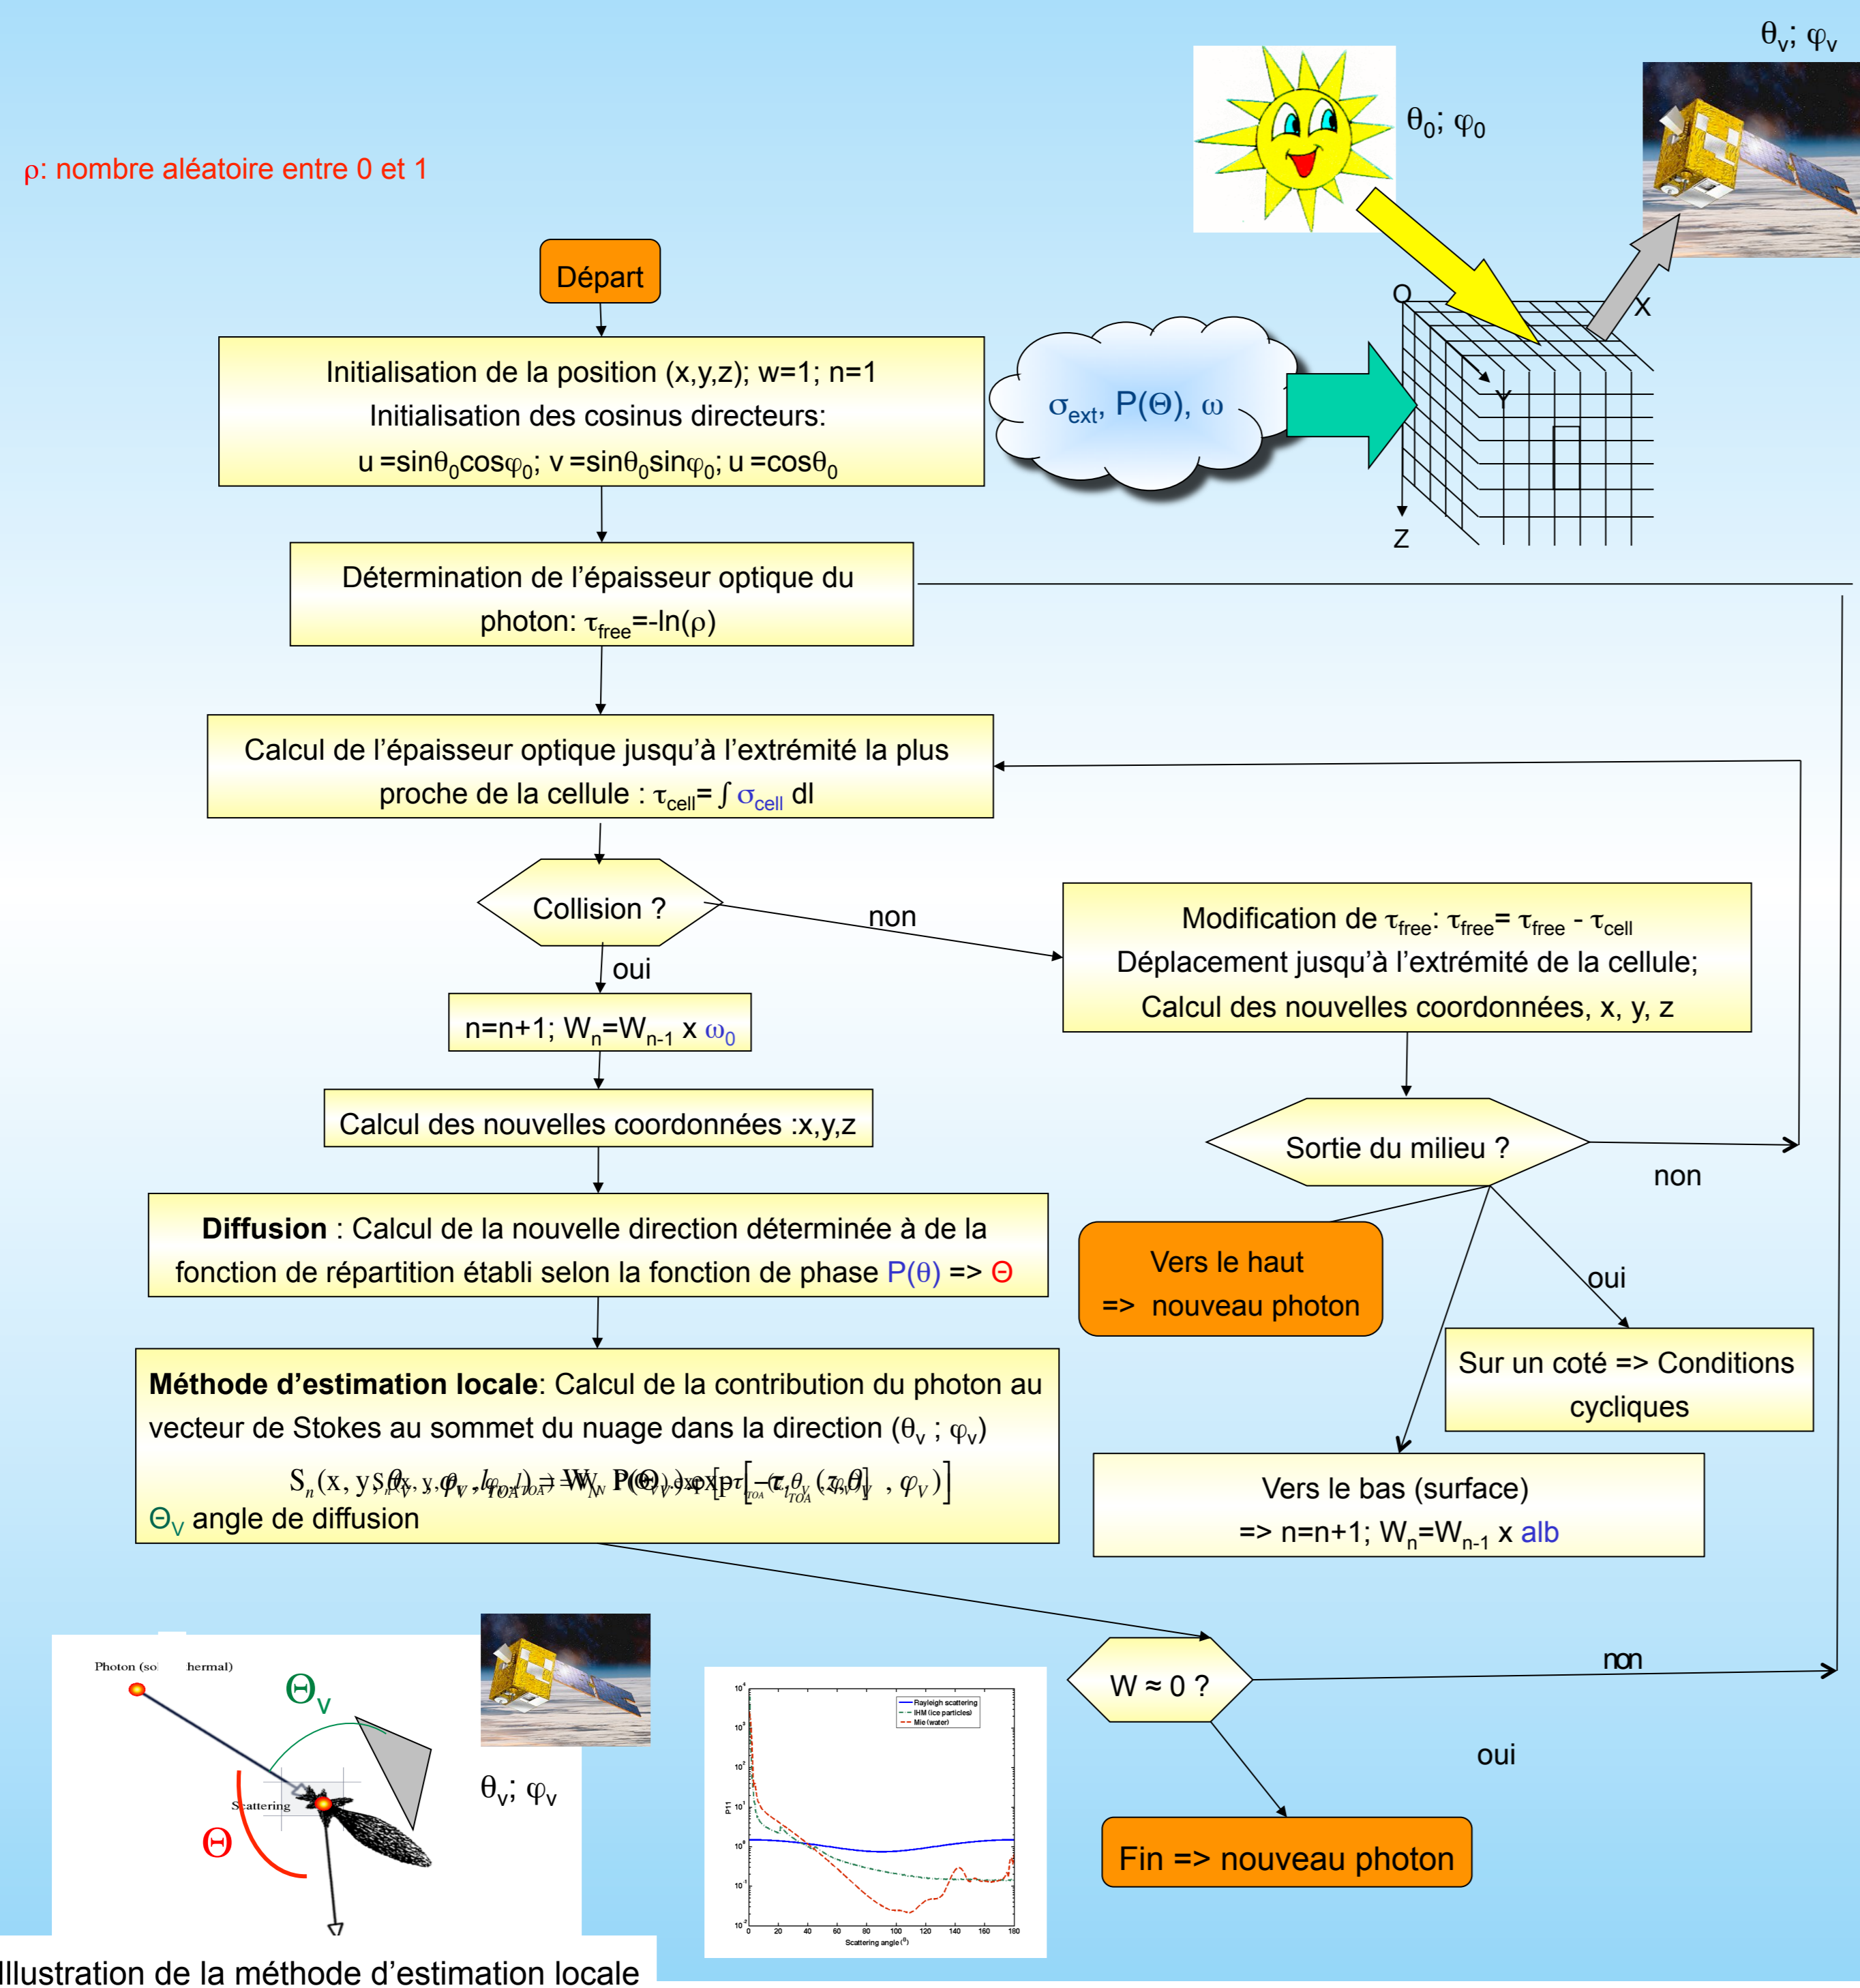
$\theta_v$; $\varphi_v$

$\theta_0$; $\varphi_0$

ρ: nombre aléatoire entre 0 et 1

Départ

Initialisation de la position (x,y,z); w=1; n=1
Initialisation des cosinus directeurs:
u =sin$\theta_0$cos$\varphi_0$; v =sin$\theta_0$sin$\varphi_0$; u =cos$\theta_0$

$\sigma_{ext}$, P(Θ), ω

O
X
Y
Z

Détermination de l'épaisseur optique du photon: $\tau_{free}$=-ln(ρ)

Calcul de l'épaisseur optique jusqu'à l'extrémité la plus proche de la cellule : $\tau_{cell}$= ∫ $\sigma_{cell}$ dl

Collision ?

non

oui

Modification de $\tau_{free}$: $\tau_{free}$= $\tau_{free}$ - $\tau_{cell}$
Déplacement jusqu'à l'extrémité de la cellule;
Calcul des nouvelles coordonnées, x, y, z

n=n+1; $W_n$=$W_{n-1}$ x $\omega_0$

Calcul des nouvelles coordonnées :x,y,z

Sortie du milieu ?

non

Diffusion : Calcul de la nouvelle direction déterminée à de la fonction de répartition établi selon la fonction de phase P(θ) => Θ

Vers le haut
=> nouveau photon

oui

Sur un coté => Conditions cycliques

Méthode d'estimation locale: Calcul de la contribution du photon au vecteur de Stokes au sommet du nuage dans la direction ($\theta_v$ ; $\varphi_v$)
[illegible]
$\Theta_V$ angle de diffusion

Vers le bas (surface)
=> n=n+1; $W_n$=$W_{n-1}$ x alb

Photon (so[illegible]hermal)

$\Theta_V$

Scattering

Θ

$\theta_v$; $\varphi_v$

Rayleigh scattering
IHM (ice particles)
Mie (water)
P11
Scattering angle (°)

W ≈ 0 ?

non

oui

Fin => nouveau photon

Illustration de la méthode d'estimation locale